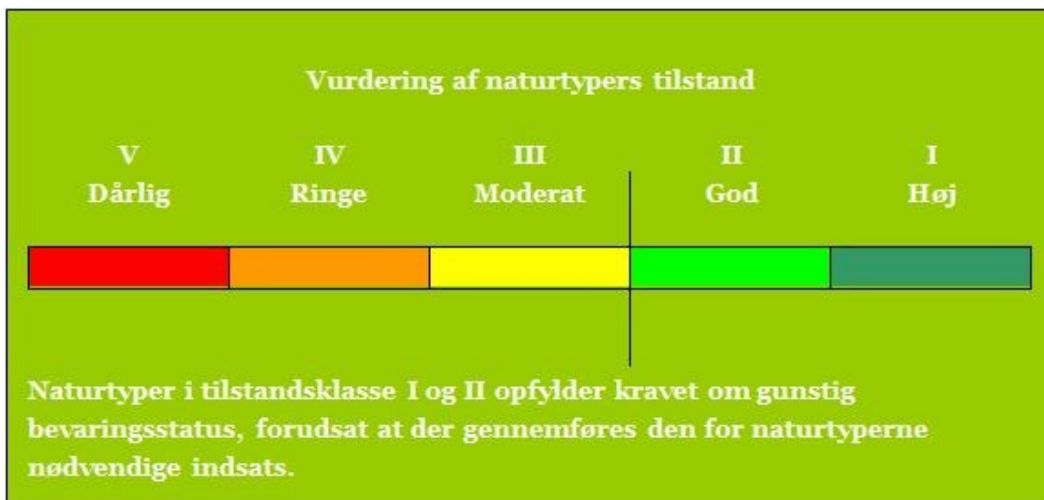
Vurdering af naturtypers tilstand

V
Dårlig

IV
Ringe

III
Moderat

II
God

I
Høj

Naturtyper i tilstandsklasse I og II opfylder kravet om gunstig bevaringsstatus, forudsat at der gennemføres den for naturtyperne nødvendige indsats.